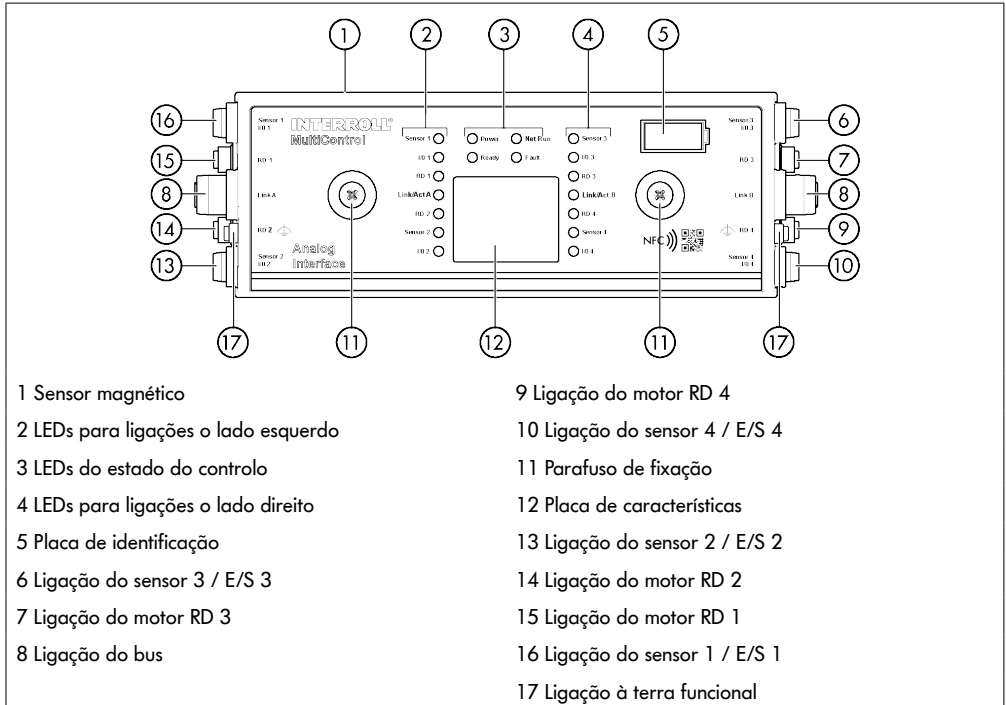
1
2
3
4
5
16
15
8
14
13
6
7
8
9
10
17
11
12
11
17

Sensor 1
I/O 1
RD 1
Link A
RD 2
Sensor 2
I/O 2

INTERROLL
MultiControl
Analog Interface

Sensor 1
I/O 1
RD 1
Link/Act A
RD 2
Sensor 2
I/O 2

Power
Net Run
Ready
Fault

Sensor 3
I/O 3
RD 3
Link/Act B
RD 4
Sensor 4
I/O 4

NFC

Sensor 3
I/O 3
RD 3
Link B
RD 4
Sensor 4
I/O 4

1 Sensor magnético
2 LEDs para ligações o lado esquerdo
3 LEDs do estado do controlo
4 LEDs para ligações o lado direito
5 Placa de identificação
6 Ligação do sensor 3 / E/S 3
7 Ligação do motor RD 3
8 Ligação do bus

9 Ligação do motor RD 4
10 Ligação do sensor 4 / E/S 4
11 Parafuso de fixação
12 Placa de características
13 Ligação do sensor 2 / E/S 2
14 Ligação do motor RD 2
15 Ligação do motor RD 1
16 Ligação do sensor 1 / E/S 1
17 Ligação à terra funcional